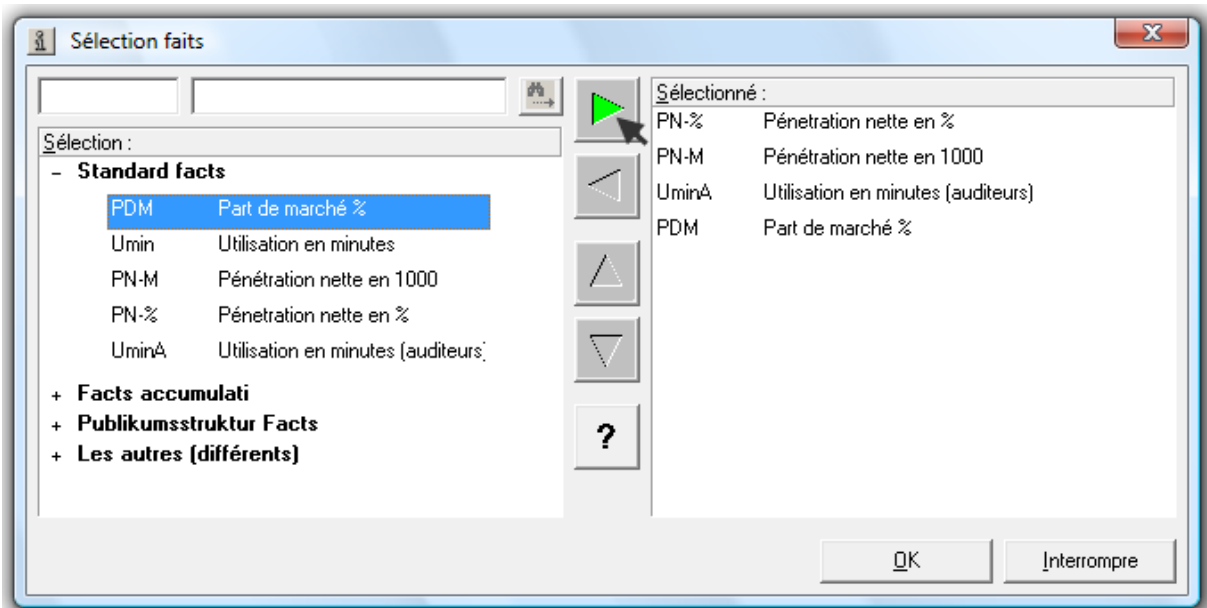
Sélection faits

Sélection :
– Standard facts
PDM Part de marché %
Umin Utilisation en minutes
PN-M Pénétration nette en 1000
PN-% Pénetration nette en %
UminA Utilisation en minutes (auditeurs)
+ Facts accumulati
+ Publikumsstruktur Facts
+ Les autres (différents)

?

Sélectionné :
PN-% Pénetration nette en %
PN-M Pénétration nette en 1000
UminA Utilisation en minutes (auditeurs)
PDM Part de marché %

OK
Interrompre